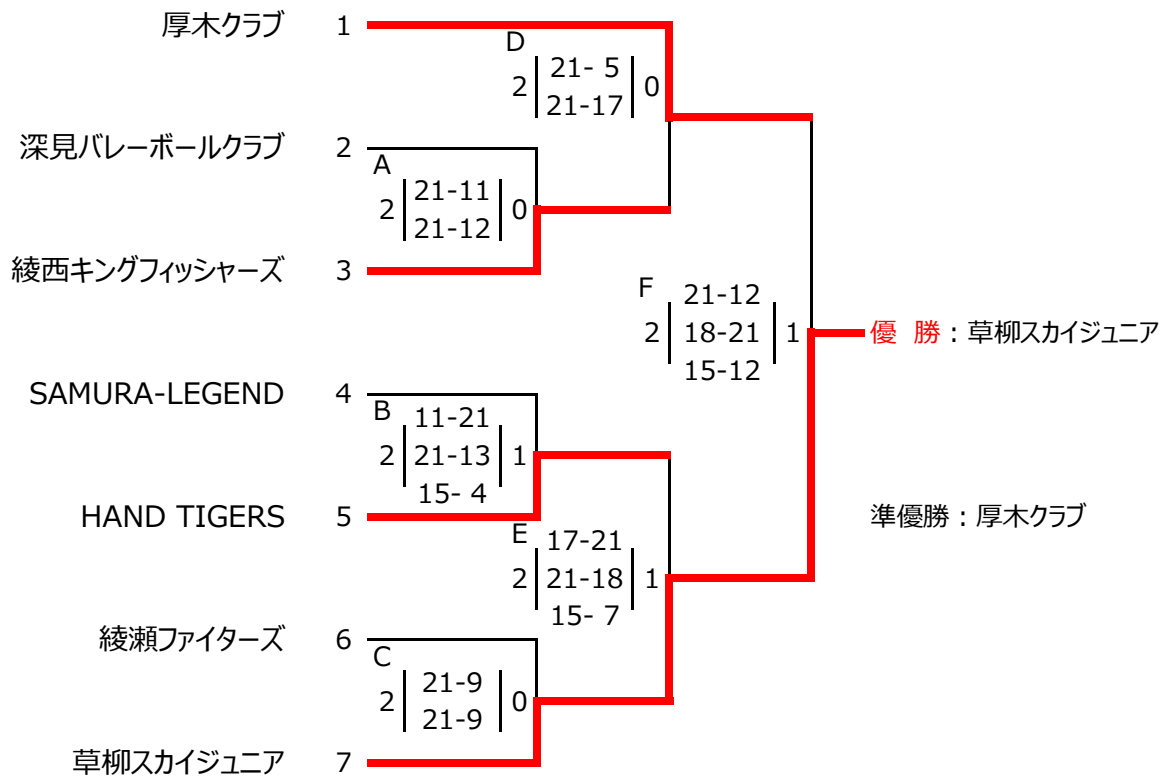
厚木クラブ 1

D
2 | 21- 5 / 21-17 | 0

深見バレーボールクラブ 2

A
2 | 21-11 / 21-12 | 0

綾西キングフィッシャーズ 3

F
2 | 21-12 / 18-21 / 15-12 | 1

優 勝：草柳スカイジュニア

SAMURA-LEGEND 4

B
2 | 11-21 / 21-13 / 15- 4 | 1

HAND TIGERS 5

準優勝：厚木クラブ

E
2 | 17-21 / 21-18 / 15- 7 | 1

綾瀬ファイターズ 6

C
2 | 21-9 / 21-9 | 0

草柳スカイジュニア 7